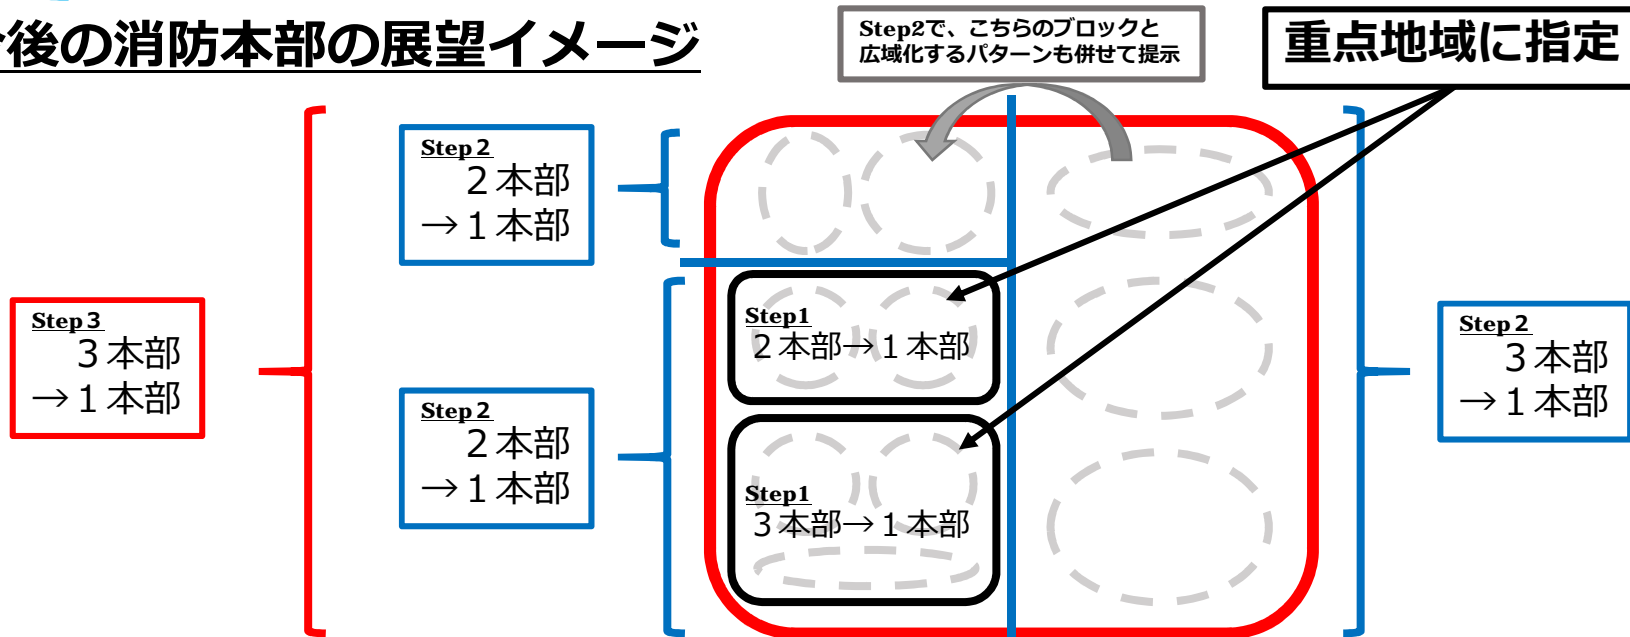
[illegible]後の消防本部の展望イメージ

Step2で、こちらのブロックと広域化するパターンも併せて提示

重点地域に指定

Step 2
２本部
→１本部

Step 3
３本部
→１本部

Step 2
２本部
→１本部

Step1
２本部→１本部

Step1
３本部→１本部

Step 2
３本部
→１本部